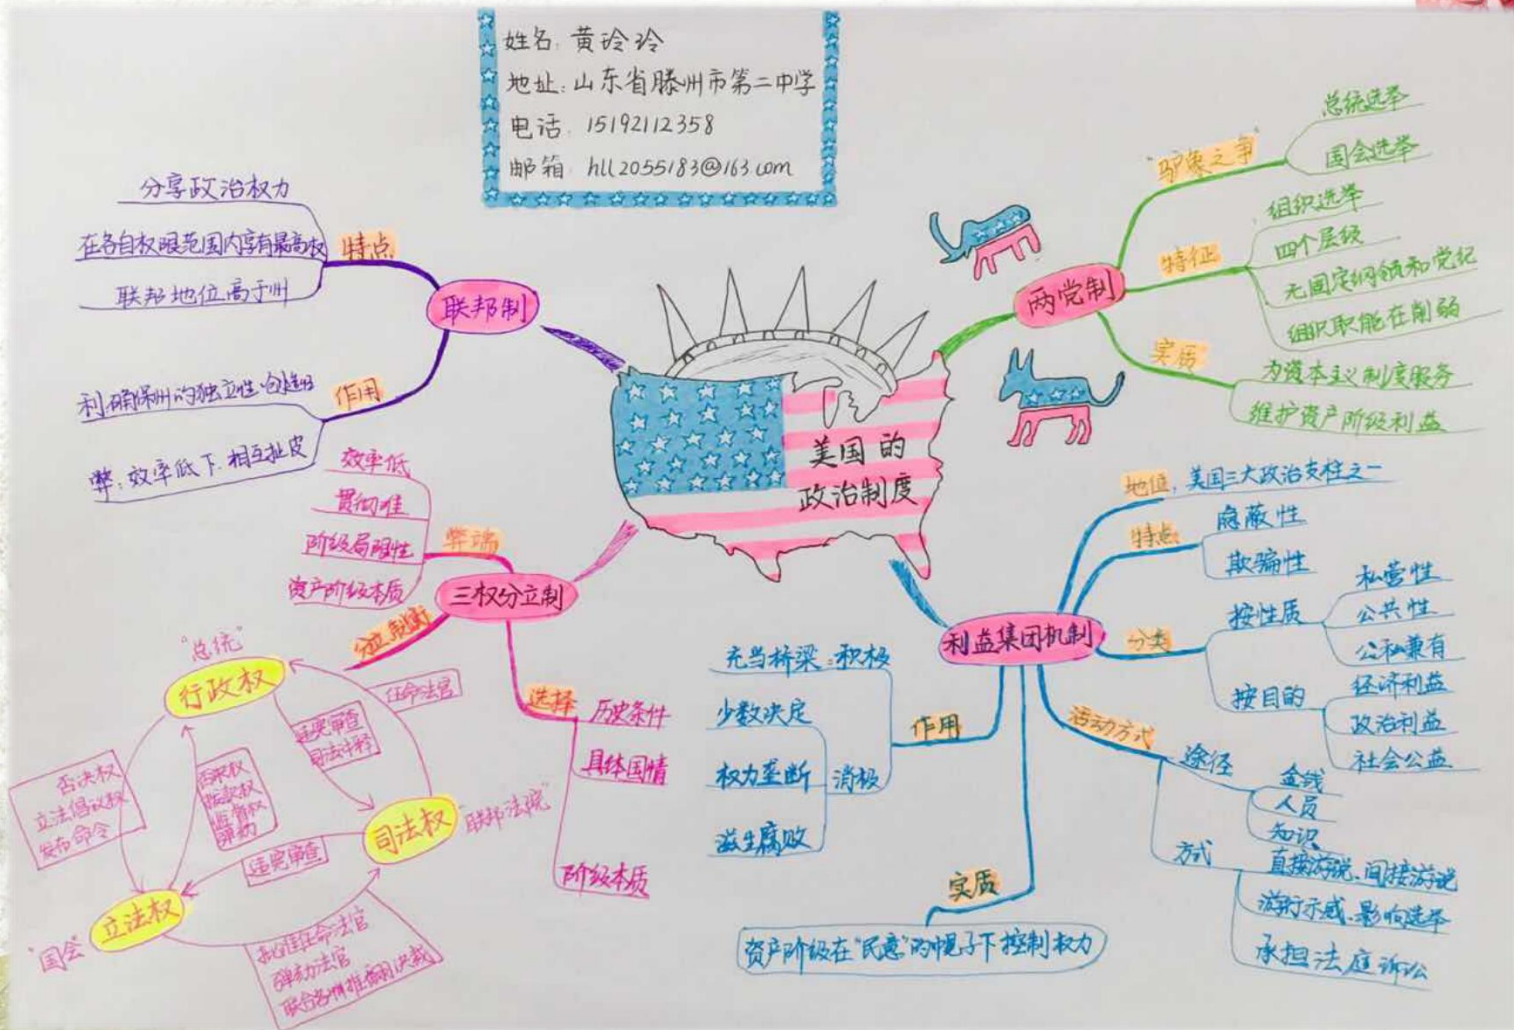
姓名：黄玲玲
地址：山东省滕州市第二中学
电话：15192112358
邮箱：hll2055183@163.com

美国的政治制度

联邦制
特点
分享政治权力
在各自权限范围内享有最高权
联邦地位高于州
作用
利：确保州的独立性、创造性
弊：效率低下、相互扯皮

三权分立制
弊端
效率低
贯彻难
阶级局限性
资产阶级本质
分立制衡
选择
历史条件
具体国情
阶级本质

"总统"
行政权
任命法官
违宪审查
司法违宪
否决权
立法倡议权
发布命令
否决权
拨款权
监督权
弹劾
司法权
联邦法院
违宪审查
立法权
"国会"
批准任命法官
弹劾法官
联合各州推翻判决

两党制
"驴象之争"
总统选举
国会选举
特征
组织选举
四个层级
无固定纲领和党纪
组织职能在削弱
实质
为资本主义制度服务
维护资产阶级利益

利益集团机制
地位：美国三大政治支柱之一
特点
隐蔽性
欺骗性
分类
按性质
私营性
公共性
公私兼有
按目的
经济利益
政治利益
社会公益
活动方式
途径
金钱
人员
知识
方式
直接游说、间接游说
游行示威、影响选举
承担法庭诉讼
作用
充当桥梁：积极
少数决定
权力垄断
滋生腐败
消极
实质
资产阶级在"民意"的幌子下控制权力